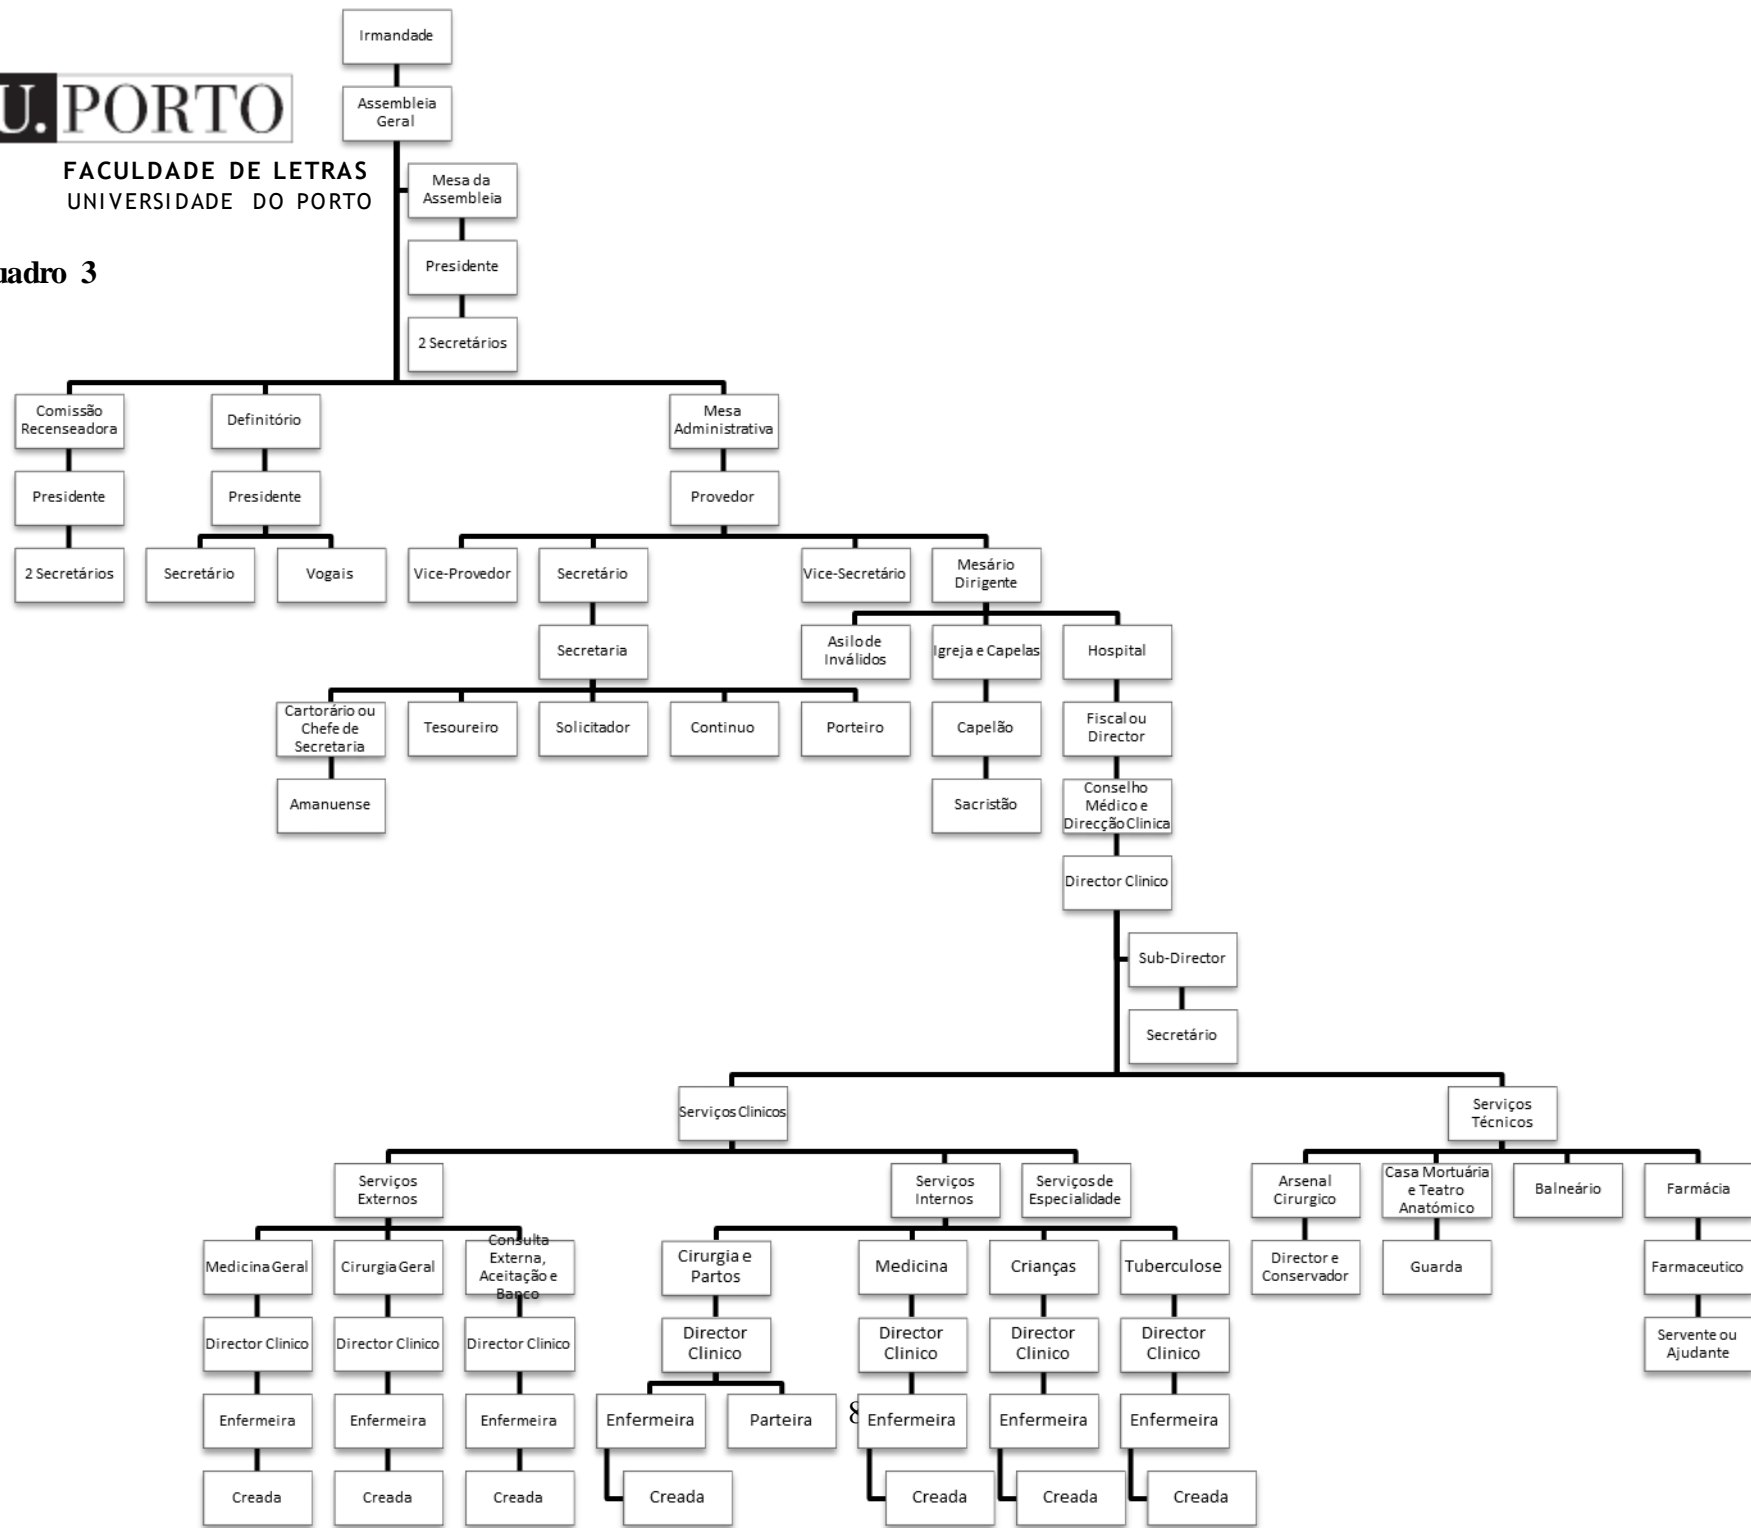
U. PORTO
FACULDADE DE LETRAS
UNIVERSIDADE DO PORTO

uadro 3

Irmandade

Assembleia Geral

Mesa da Assembleia

Presidente

2 Secretários

Comissão Recenseadora

Presidente

2 Secretários

Definitório

Presidente

Secretário

Vogais

Mesa Administrativa

Provedor

Vice-Provedor

Secretário

Secretaria

Cartorário ou Chefe de Secretaria

Amanuense

Tesoureiro

Solicitador

Continuo

Porteiro

Vice-Secretário

Mesário Dirigente

Asilo de Inválidos

Igreja e Capelas

Capelão

Sacristão

Hospital

Fiscal ou Director

Conselho Médico e Direcção Clinica

Director Clinico

Sub-Director

Secretário

Serviços Clinicos

Serviços Externos

Medicina Geral

Director Clinico

Enfermeira

Creada

Cirurgia Geral

Director Clinico

Enfermeira

Creada

Consulta Externa, Aceitação e Banco

Director Clinico

Enfermeira

Creada

Serviços Internos

Cirurgia e Partos

Director Clinico

Enfermeira

Creada

Parteira

Medicina

Director Clinico

Enfermeira

Creada

Crianças

Director Clinico

Enfermeira

Creada

Tuberculose

Director Clinico

Enfermeira

Creada

Serviços de Especialidade

Serviços Técnicos

Arsenal Cirurgico

Director e Conservador

Casa Mortuária e Teatro Anatómico

Guarda

Balneário

Farmácia

Farmaceutico

Servente ou Ajudante

8